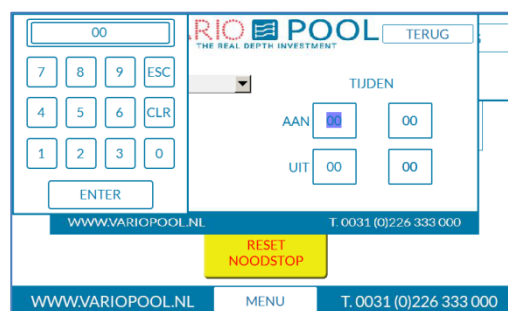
00

7 8 9 ESC

4 5 6 CLR

1 2 3 0

ENTER

ARIO POOL
THE REAL DEPTH INVESTMENT

TERUG

TIJDEN

AAN 00 00

UIT 00 00

WWW.VARIOPOOL.NL T. 0031 (0)226 333 000

RESET
NOODSTOP

WWW.VARIOPOOL.NL MENU T. 0031 (0)226 333 000